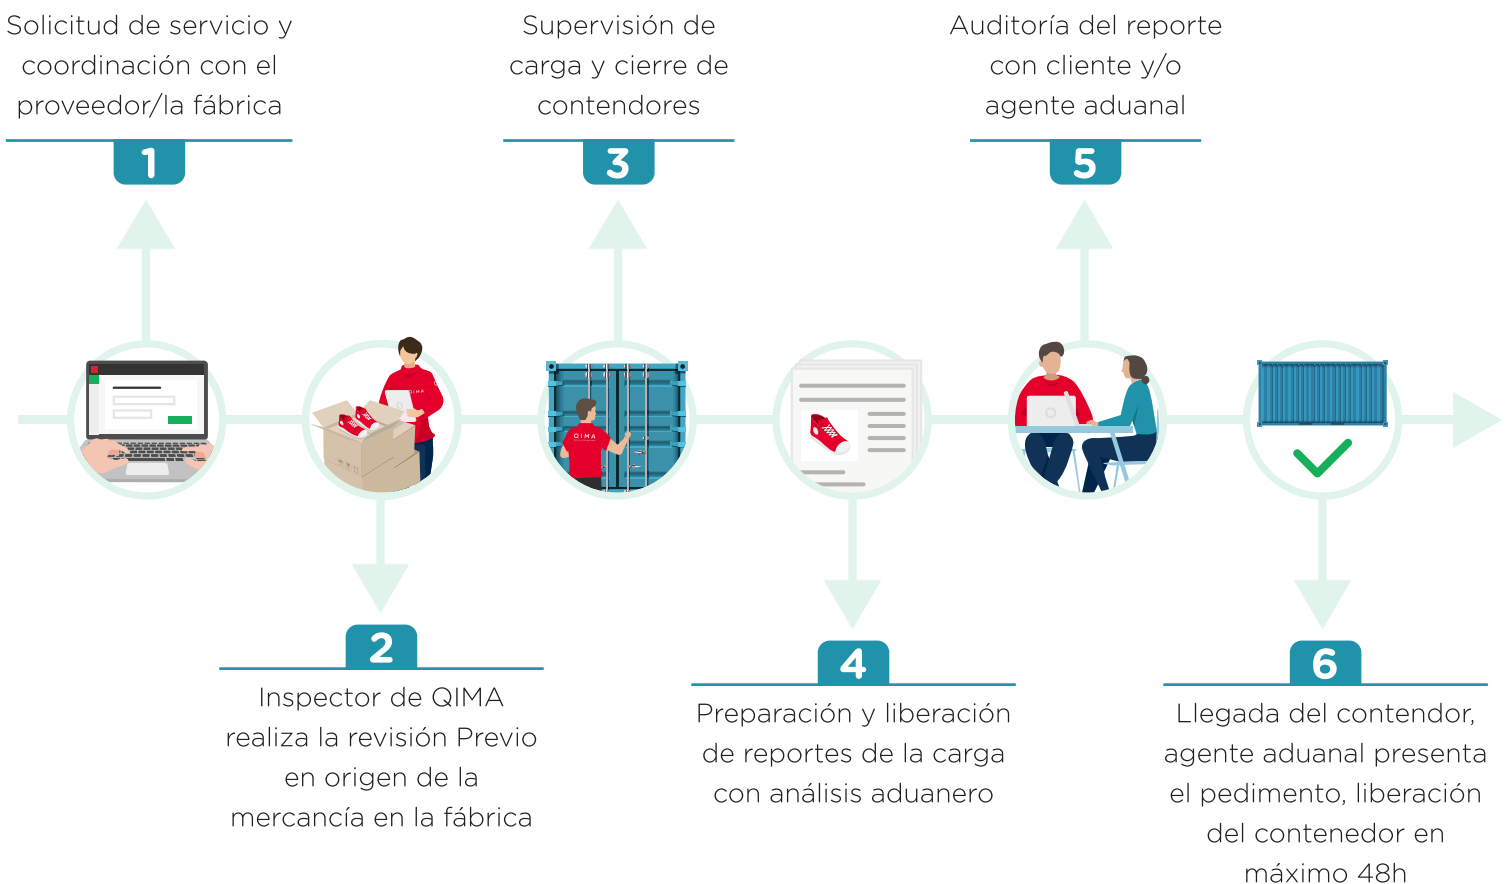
Solicitud de servicio y coordinación con el proveedor/la fábrica

1

Supervisión de carga y cierre de contendores

3

Auditoría del reporte con cliente y/o agente aduanal

5

QIMA

QIMA

2

Inspector de QIMA realiza la revisión Previo en origen de la mercancía en la fábrica

4

Preparación y liberación de reportes de la carga con análisis aduanero

6

Llegada del contendor, agente aduanal presenta el pedimento, liberación del contenedor en máximo 48h